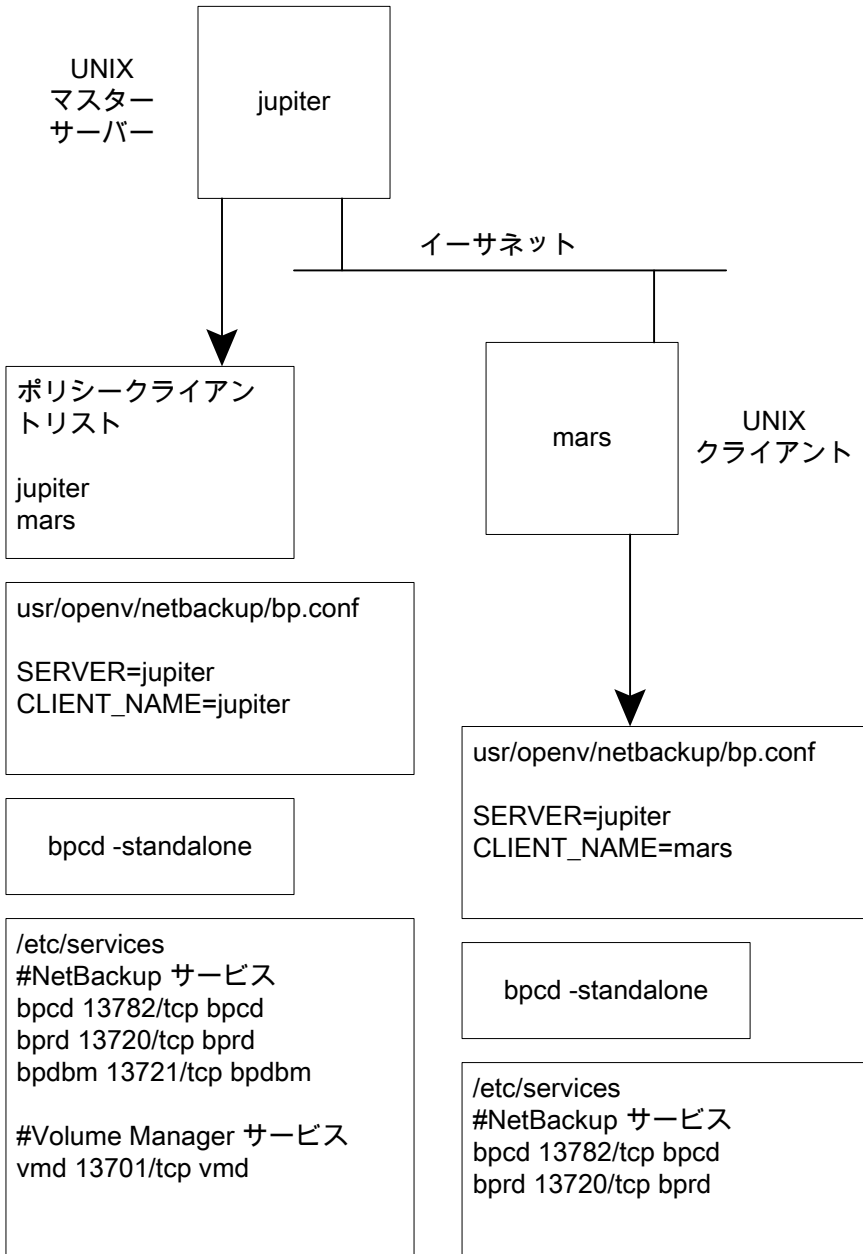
UNIX
マスターサーバー

jupiter

イーサネット

ポリシークライアントリスト

jupiter
mars

mars

UNIX
クライアント

usr/openv/netbackup/bp.conf

SERVER=jupiter
CLIENT_NAME=jupiter

bpcd -standalone

/etc/services
#NetBackup サービス
bpcd 13782/tcp bpcd
bprd 13720/tcp bprd
bpdbm 13721/tcp bpdbm

#Volume Manager サービス
vmd 13701/tcp vmd

usr/openv/netbackup/bp.conf

SERVER=jupiter
CLIENT_NAME=mars

bpcd -standalone

/etc/services
#NetBackup サービス
bpcd 13782/tcp bpcd
bprd 13720/tcp bprd